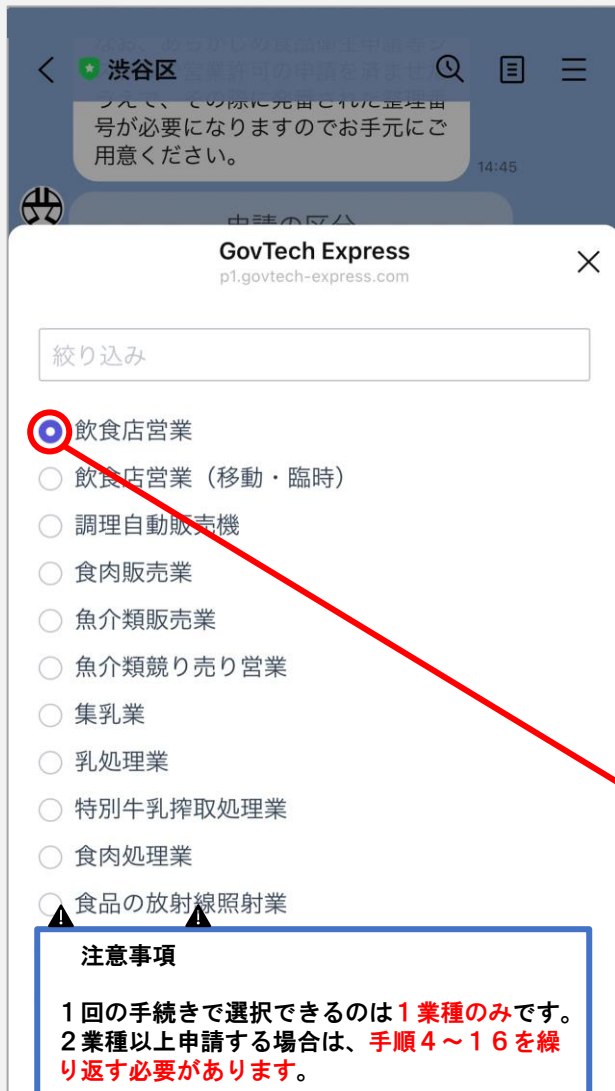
渋谷区

うえで、その際に発番された整理番号が必要になりますのでお手元にご用意ください。

14:45

GovTech Express
p1.govtech-express.com

絞り込み

飲食店営業
飲食店営業（移動・臨時）
調理自動販売機
食肉販売業
魚介類販売業
魚介類競り売り営業
集乳業
乳処理業
特別牛乳搾取処理業
食肉処理業
食品の放射線照射業

注意事項

１回の手続きで選択できるのは１業種のみです。２業種以上申請する場合は、手順４～１６を繰り返す必要があります。